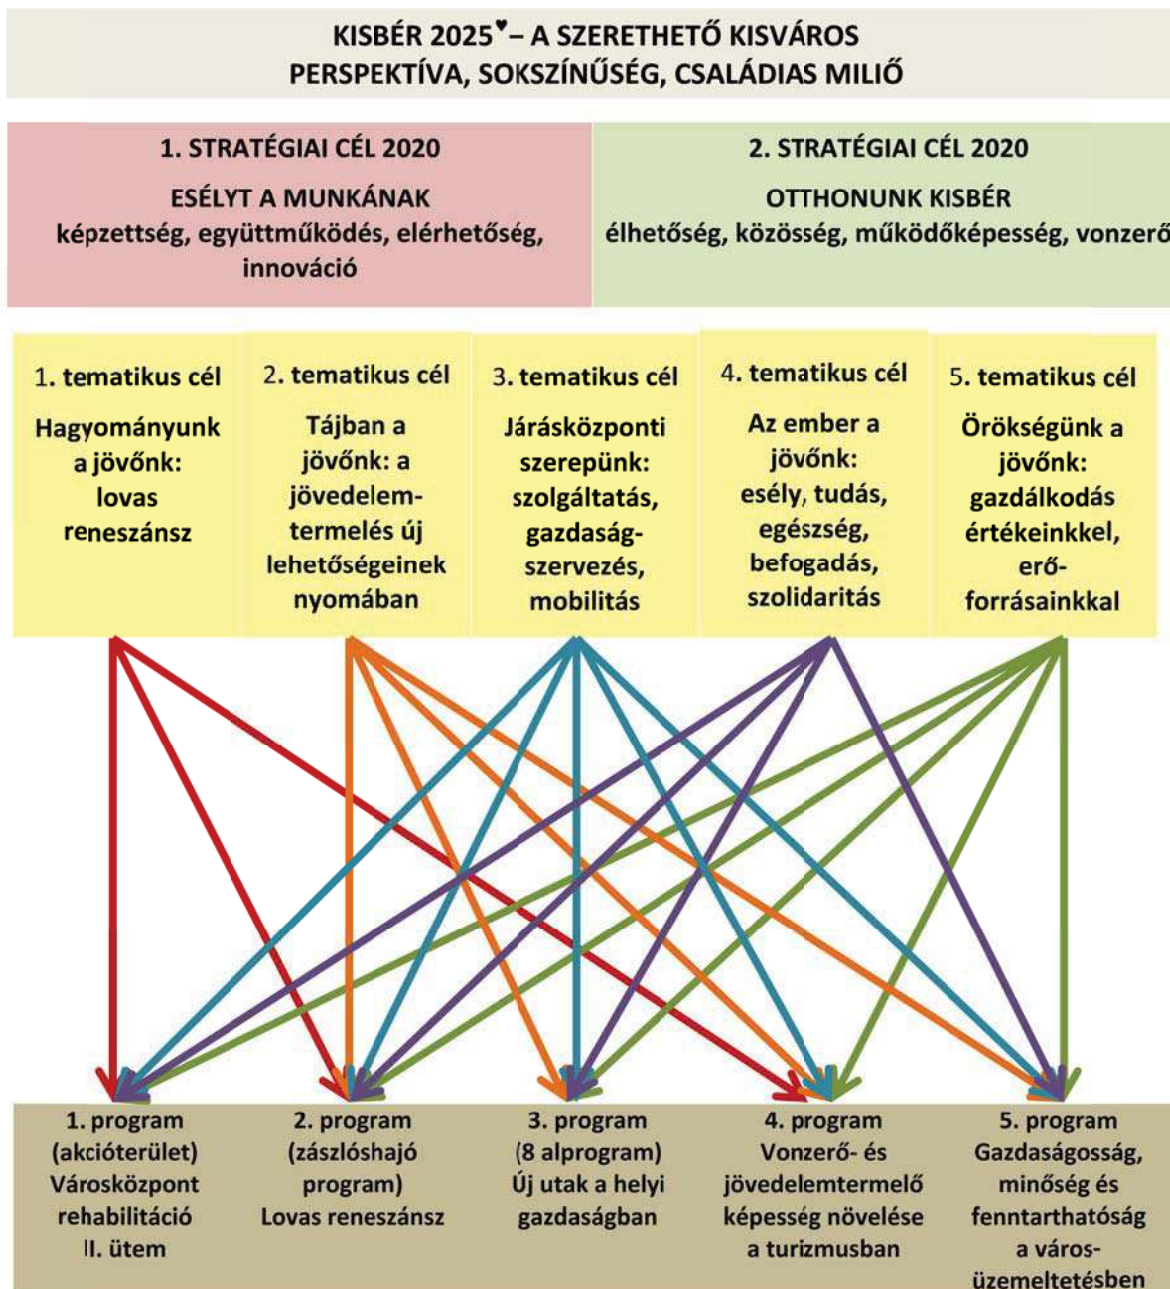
KISBÉR 2025♥– A SZERETHETŐ KISVÁROS
PERSPEKTÍVA, SOKSZÍNŰSÉG, CSALÁDIAS MILIŐ

1. STRATÉGIAI CÉL 2020
ESÉLYT A MUNKÁNAK
képzettség, együttműködés, elérhetőség, innováció

2. STRATÉGIAI CÉL 2020
OTTHONUNK KISBÉR
élhetőség, közösség, működőképesség, vonzerő

1. tematikus cél
Hagyományunk a jövőnk: lovas reneszánsz

2. tematikus cél
Tájban a jövőnk: a jövedelemtermelés új lehetőségeinek nyomában

3. tematikus cél
Járásközponti szerepünk: szolgáltatás, gazdaságszervezés, mobilitás

4. tematikus cél
Az ember a jövőnk: esély, tudás, egészség, befogadás, szolidaritás

5. tematikus cél
Örökségünk a jövőnk: gazdálkodás értékeinkkel, erőforrásainkkal

1. program
(akcióterület)
Városközpont rehabilitáció II. ütem

2. program
(zászlóshajó program)
Lovas reneszánsz

3. program
(8 alprogram)
Új utak a helyi gazdaságban

4. program
Vonzerő- és jövedelemtermelő képesség növelése a turizmusban

5. program
Gazdaságosság, minőség és fenntarthatóság a városüzemeltetésben